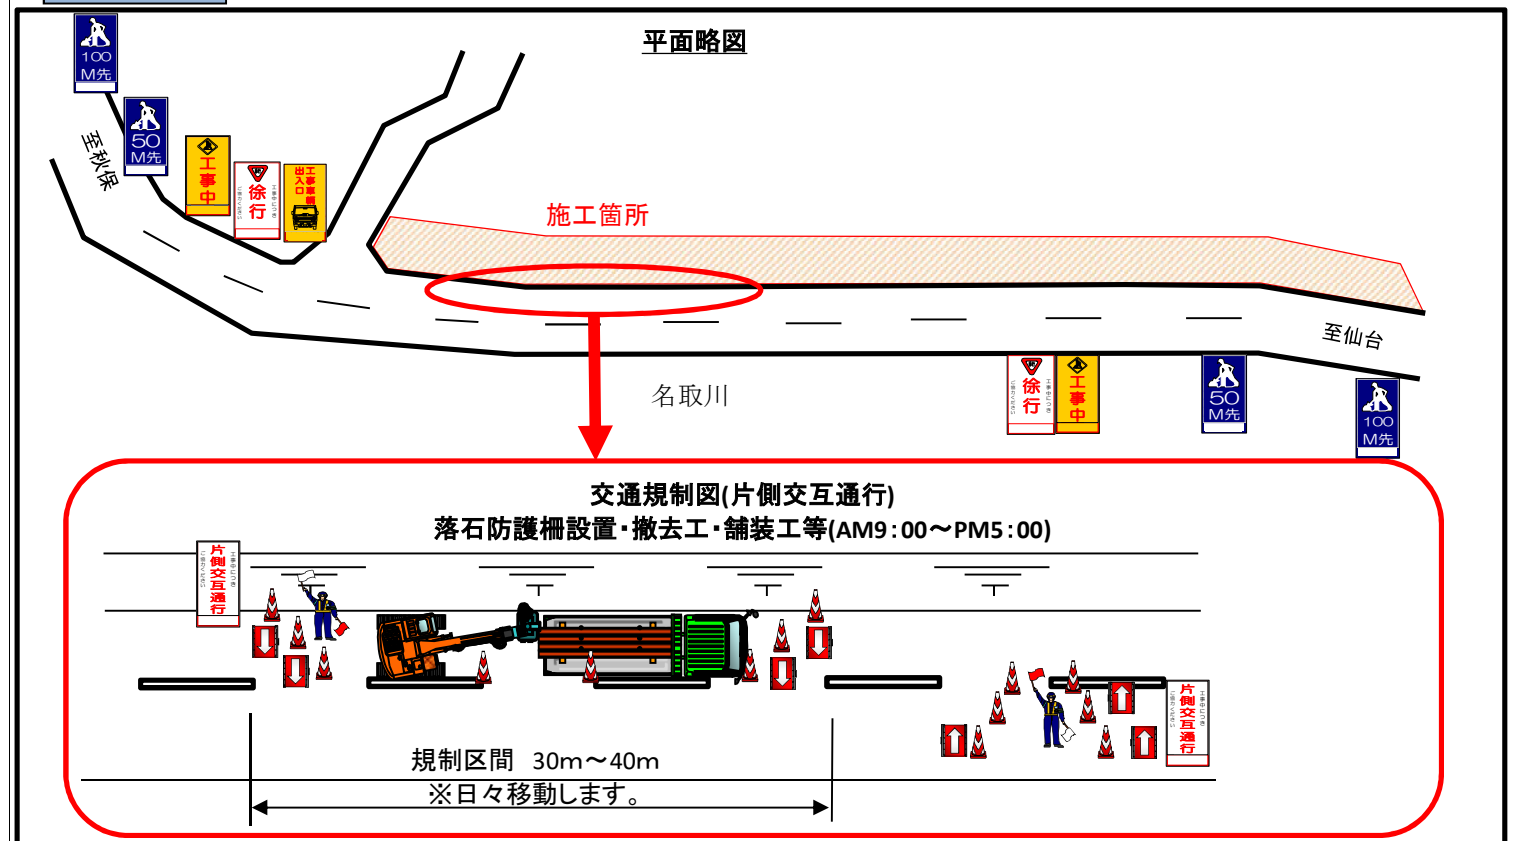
平面略図

100 M先

50 M先

至秋保

工事中

徐行

工事車両出入口

施工箇所

至仙台

名取川

徐行

工事中

50 M先

100 M先

交通規制図(片側交互通行)
落石防護柵設置・撤去工・舗装工等(AM9：00〜PM5：00)

片側交互通行

片側交互通行

規制区間　30m〜40m
※日々移動します。